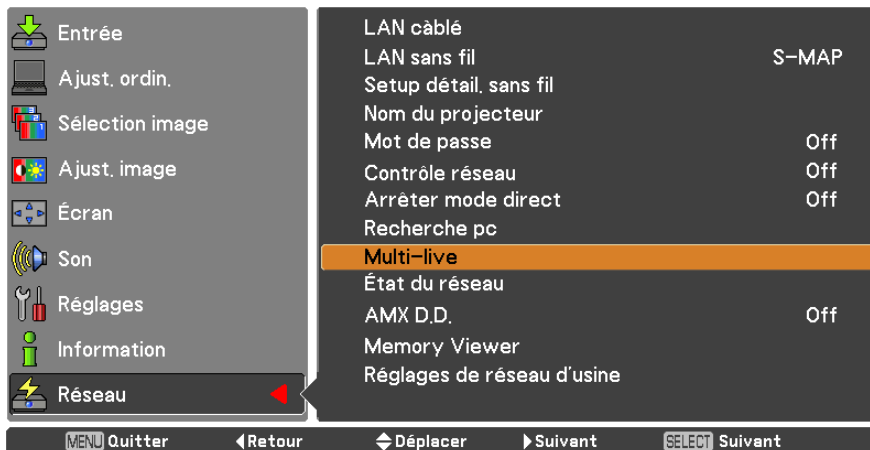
Entrée
Ajust. ordin.
Sélection image
Ajust. image
Écran
Son
Réglages
Information
Réseau

LAN càblé
LAN sans fil S-MAP
Setup détail. sans fil
Nom du projecteur
Mot de passe Off
Contrôle réseau Off
Arrêter mode direct Off
Recherche pc
Multi-live
État du réseau
AMX D.D. Off
Memory Viewer
Réglages de réseau d'usine

MENU Quitter ◀Retour ◆Déplacer ▶Suivant SELECT Suivant